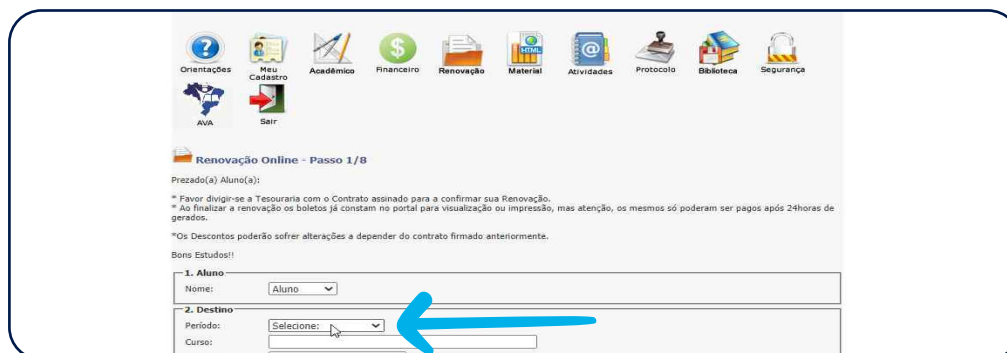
Orientações
Meu Cadastro
Acadêmico
Financeiro
Renovação
Material
Atividades
Protocolo
Biblioteca
Segurança
AVA
Sair

Renovação Online - Passo 1/8

Prezado(a) Aluno(a):

* Favor dirigir-se a Tesouraria com o Contrato assinado para a confirmar sua Renovação.
* Ao finalizar a renovação os boletos já constam no portal para visualização ou impressão, mas atenção, os mesmos só poderam ser pagos após 24horas de gerados.

*Os Descontos poderão sofrer alterações a depender do contrato firmado anteriormente.

Bons Estudos!!

1. Aluno
Nome: Aluno

2. Destino
Período: Selecione:
Curso: